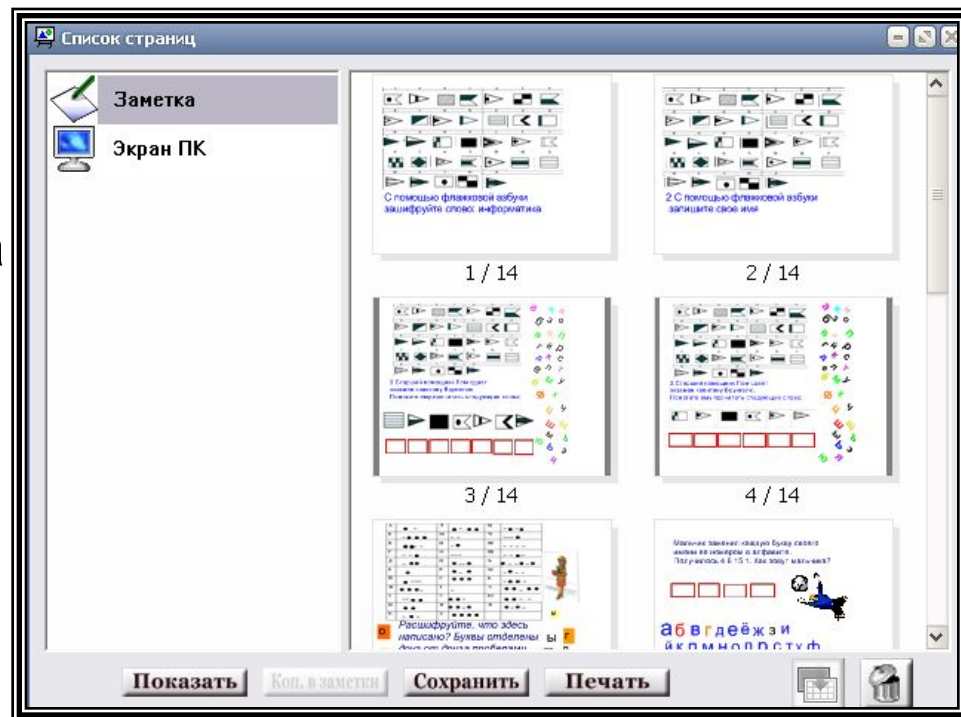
Список страниц

Заметка

Экран ПК

С помощью флажковой азбуки зашифруйте слово информатика

1 / 14

2 С помощью флажковой азбуки запишите свое имя

2 / 14

3 / 14

4 / 14

Расшифруйте, что здесь написано? Буквы отделены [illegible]

Мальчик заменил каждую букву своего имени ее номером в алфавите. Получилось 4 6 15 1. Как зовут мальчика?

а б в г д е ё ж з и
й к л м н о п р с т у ф

Показать

Коп. в заметки

Сохранить

Печать